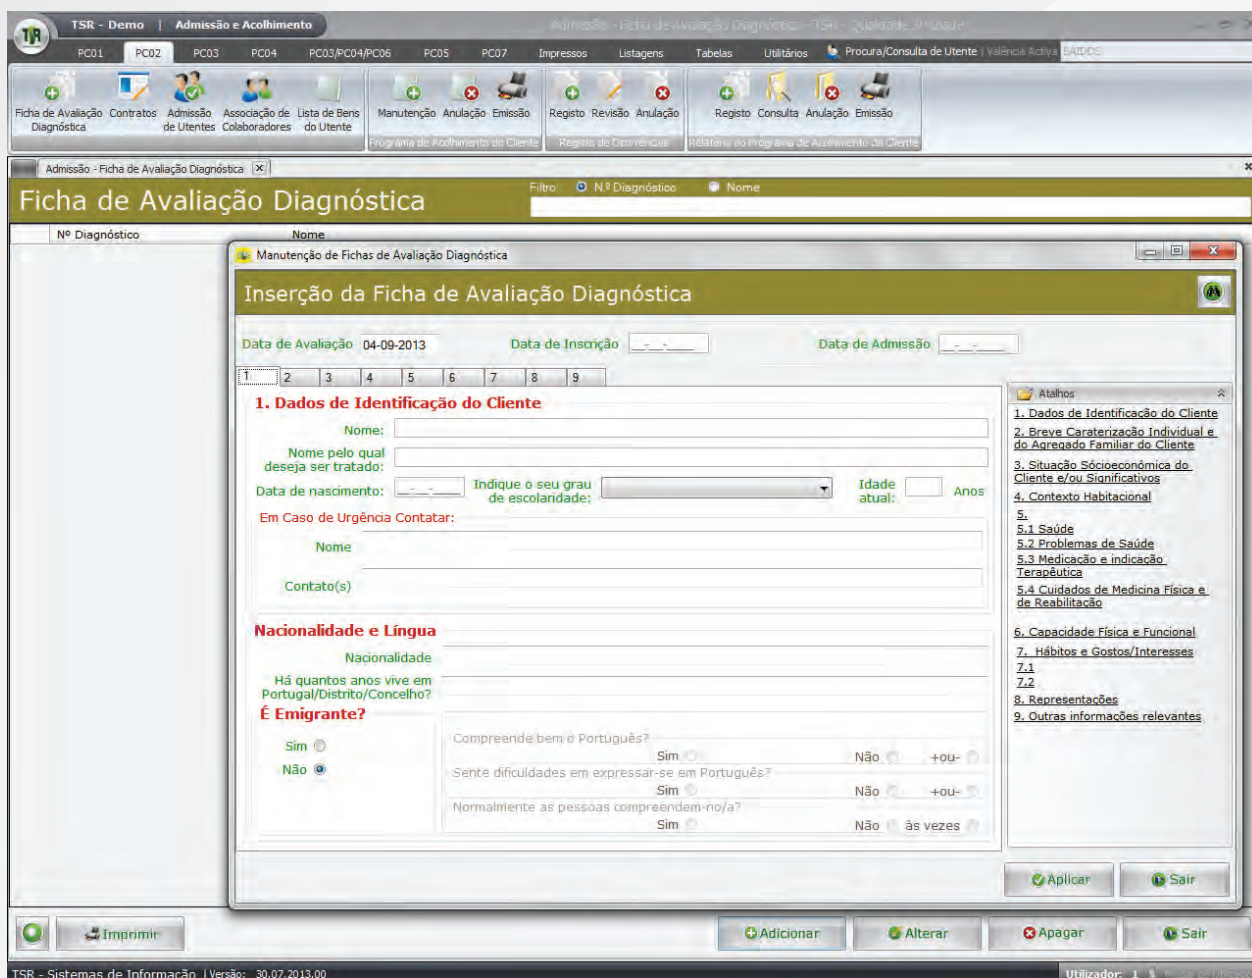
TSR - Demo | Admissão e Acolhimento

Admissão - Ficha de Avaliação Diagnóstica - TSR - Qualidade 3ª Idade

PC01 PC02 PC03 PC04 PC03/PC04/PC06 PC05 PC07 Impressos Listagens Tabelas Utilitários Procura/Consulta de Utente | Valência Activa BAIDOS

Ficha de Avaliação Diagnóstica Contratos Admissão de Utentes Associação de Colaboradores Lista de Bens do Utente

Manutenção Anulação Emissão
Programa de Acolhimento do Cliente

Registo Revisão Anulação
Registo de Ocorrências

Registo Consulta Anulação Emissão
Relatório do Programa de Acolhimento do Cliente

Admissão - Ficha de Avaliação Diagnóstica

Ficha de Avaliação Diagnóstica

Filtro: N.º Diagnóstico Nome

Nº Diagnóstico Nome

Manutenção de Fichas de Avaliação Diagnóstica

Inserção da Ficha de Avaliação Diagnóstica

Data de Avaliação 04-09-2013 Data de Inscrição Data de Admissão

1 2 3 4 5 6 7 8 9

1. Dados de Identificação do Cliente

Nome:

Nome pelo qual deseja ser tratado:

Data de nascimento: Indique o seu grau de escolaridade: Idade atual: Anos

Em Caso de Urgência Contatar:

Nome

Contato(s)

Nacionalidade e Língua

Nacionalidade

Há quantos anos vive em Portugal/Distrito/Concelho?

É Emigrante?

Sim
Não

Compreende bem o Português?
Sim Não +ou-

Sente dificuldades em expressar-se em Português?
Sim Não +ou-

Normalmente as pessoas compreendem-no/a?
Sim Não às vezes

Atalhos
1. Dados de Identificação do Cliente
2. Breve Caraterização Individual e do Agregado Familiar do Cliente
3. Situação Sócioeconómica do Cliente e/ou Significativos
4. Contexto Habitacional
5.
5.1 Saúde
5.2 Problemas de Saúde
5.3 Medicação e indicação Terapêutica
5.4 Cuidados de Medicina Física e de Reabilitação
6. Capacidade Física e Funcional
7. Hábitos e Gostos/Interesses
7.1
7.2
8. Representações
9. Outras informações relevantes

Aplicar Sair

Imprimir Adicionar Alterar Apagar Sair

TSR - Sistemas de Informação | Versão: 30.07.2013.00

Utilizador: 1